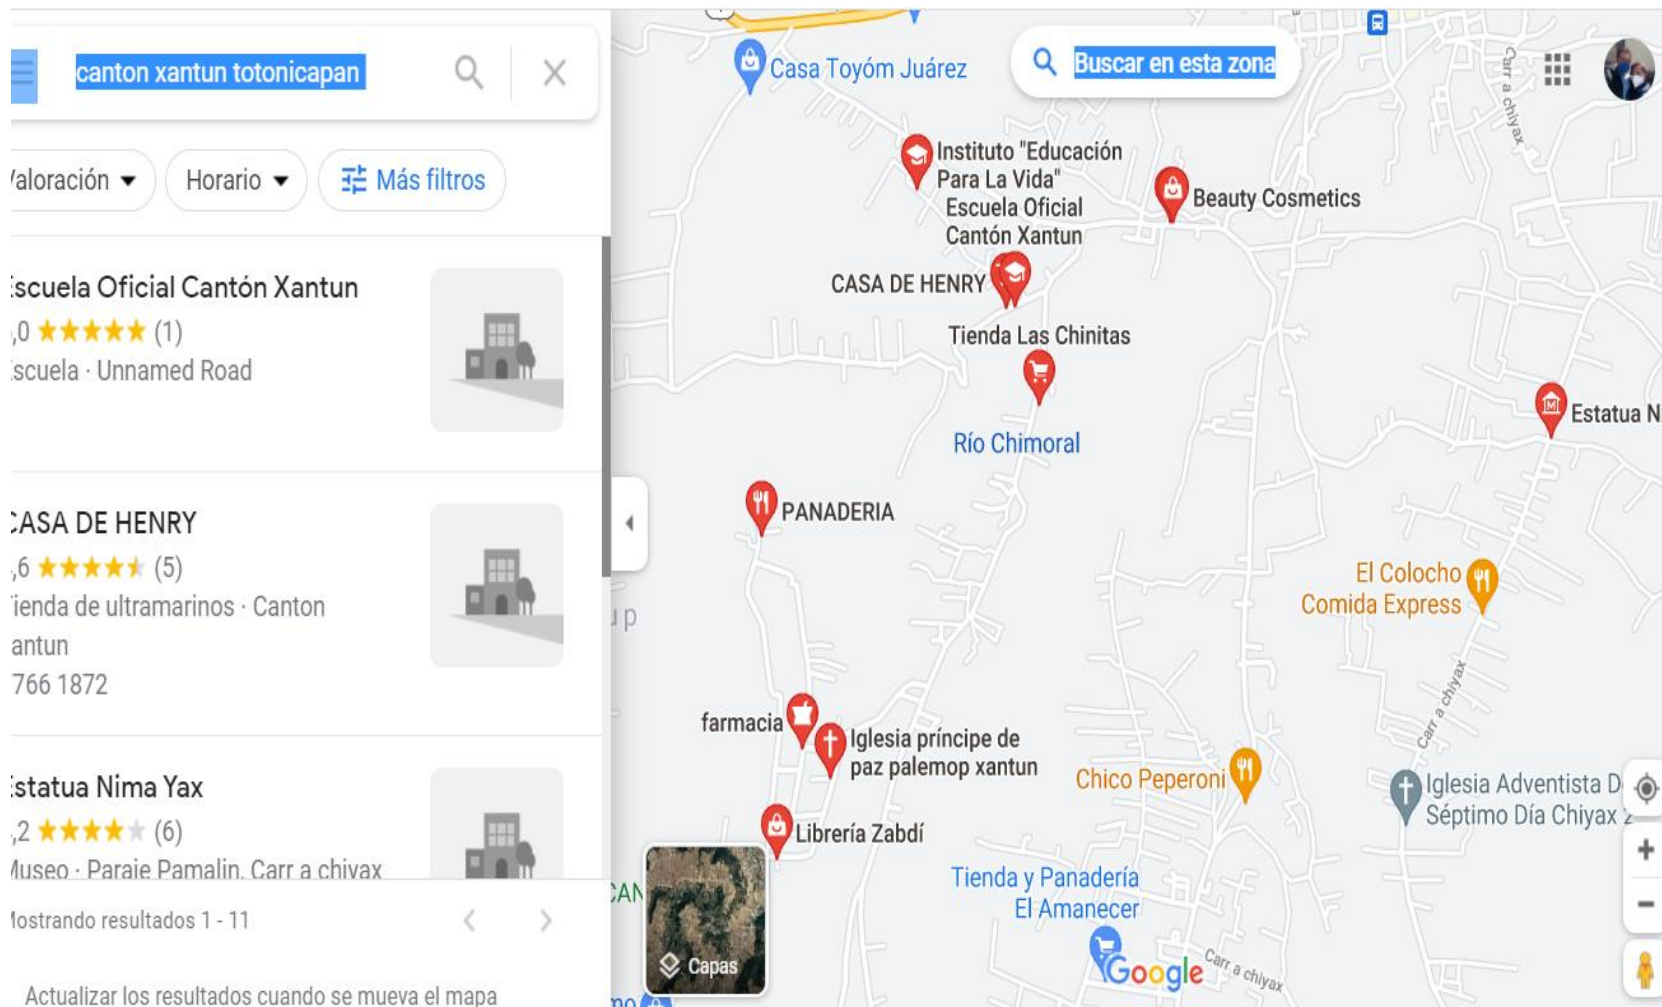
canton xantun totonicapan

'aloración ▾ Horario ▾ Más filtros

:scuela Oficial Cantón Xantun
,0 ★★★★★ (1)
:scuela · Unnamed Road

:ASA DE HENRY
,6 ★★★★★ (5)
ienda de ultramarinos · Canton
antun
766 1872

:statua Nima Yax
,2 ★★★★★ (6)
Museo · Paraje Pamalin, Carr a chiyax

Iostrando resultados 1 - 11

Actualizar los resultados cuando se mueva el mapa

Casa Toyóm Juárez
Buscar en esta zona
Carr a chiyax
Instituto "Educación Para La Vida"
Escuela Oficial Cantón Xantun
Beauty Cosmetics
CASA DE HENRY
Tienda Las Chinitas
Río Chimoral
Estatua N
PANADERIA
El Colocho Comida Express
farmacia
Iglesia príncipe de paz palemop xantun
Chico Peperoni
Carr a chiyax
Iglesia Adventista D Séptimo Día Chiyax
Librería Zabdí
Tienda y Panadería El Amanecer
Capas
Google
Carr a chiyax